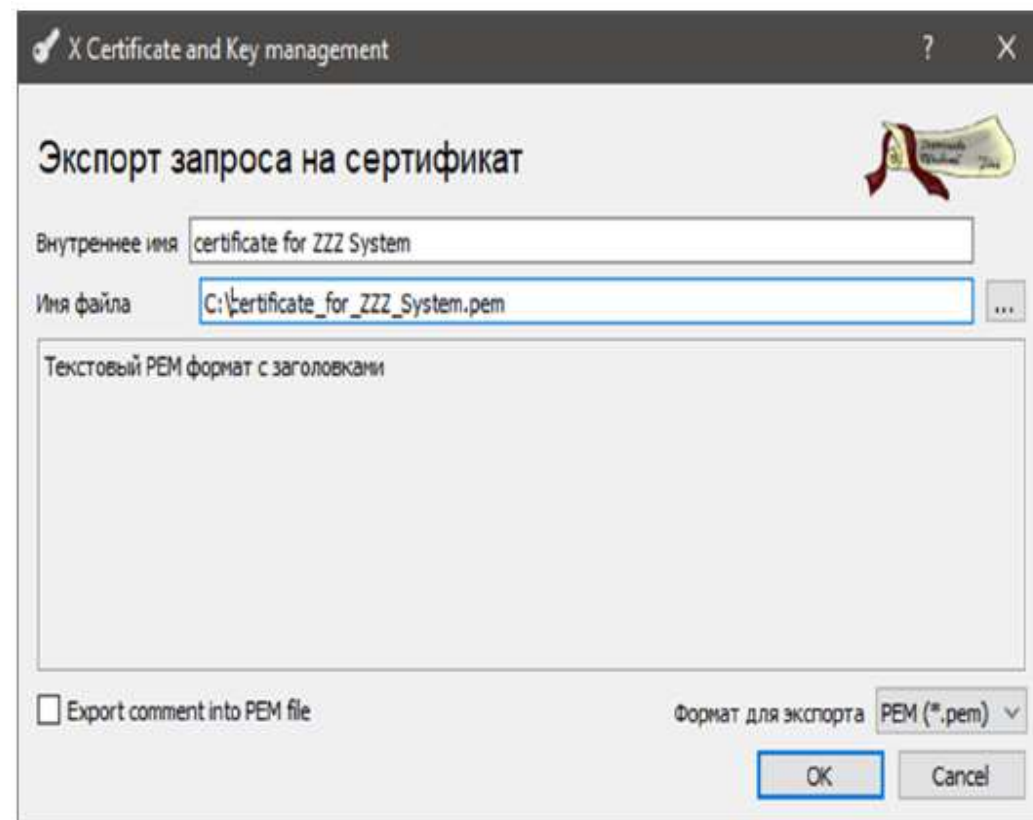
X Certificate and Key management

?

X

Экспорт запроса на сертификат

Внутреннее имя certificate for ZZZ System

Имя файла C:\certificate_for_ZZZ_System.pem

...

Текстовый PEM формат с заголовками

Export comment into PEM file

Формат для экспорта PEM (*.pem)

OK

Cancel